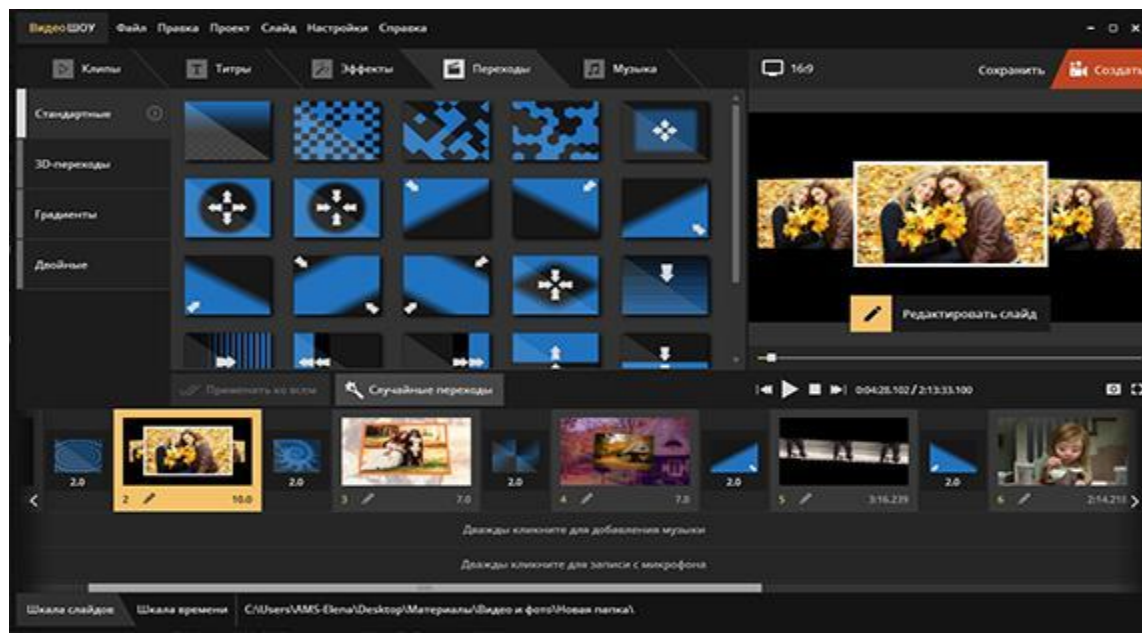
ВидеоШОУ Файл Правка Проект Слайд Настройки Справка

Клипы Титры Эффекты Переходы Музыка

16:9 Сохранить Создать

Стандартные
3D-переходы
Градиенты
Двойные

Редактировать слайд

Применить ко всем Случайные переходы

0:04:28.102 / 2:13:33.100

2.0
2 10.0
2.0
3 7.0
2.0
4 7.0
2.0
5 3:16.239
2.0
6 2:14.210

Дважды кликните для добавления музыки

Дважды кликните для записи с микрофона

Шкала слайдов Шкала времени C:\Users\AMS-Elena\Desktop\Материалы\Видео и фото\Новая папка\